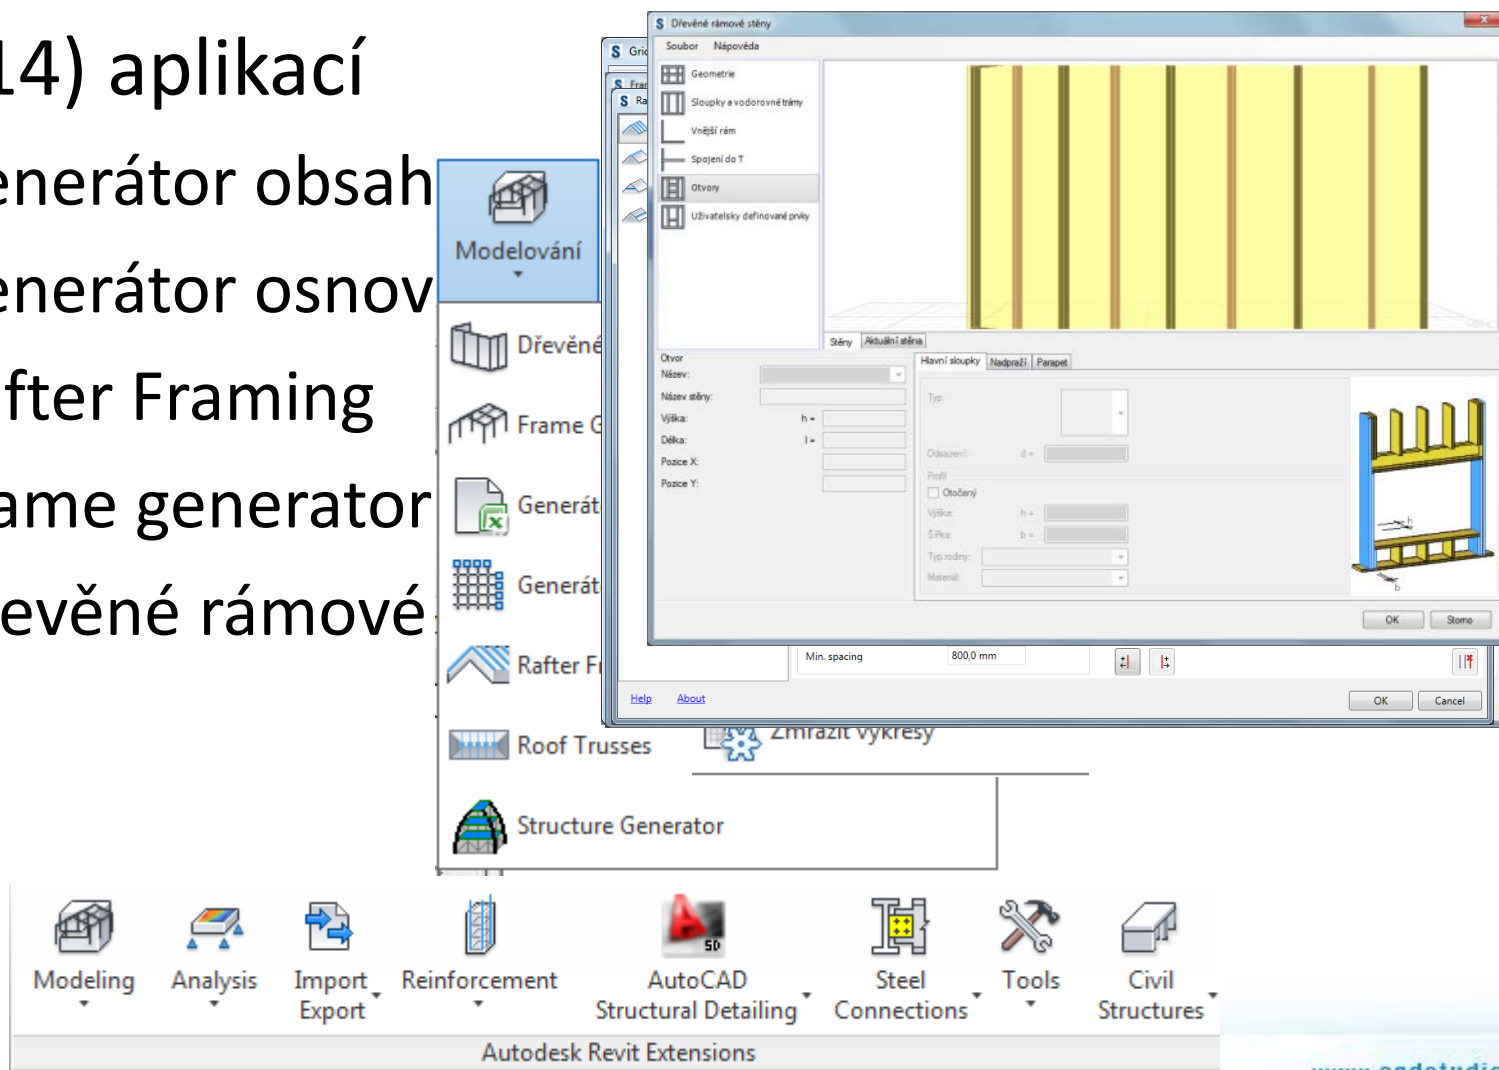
14) aplikací
enerátor obsah
enerátor osnov
fter Framing
ame generator
evěné rámové

Modelování
Dřevěné
Frame G
Generát
Generát
Rafter Fr
Roof Trusses
Structure Generator
Zmrazit výkresy

S Grid
S Fran
S Ra

S Dřevěné rámové stěny
Soubor Nápověda
Geometrie
Sloupky a vodorovné trámy
Vnější rám
Spojení do T
Otvory
Uživatelsky definované prvky
Stěny Aktuální stěna
Otvor
Název:
Název stěny:
Výška: h =
Délka: l =
Pozice X:
Pozice Y:
Hlavní sloupky Nadpraží Parapet
Typ:
Odsazení: d =
Profil
Otočený
Výška: h =
Šířka: b =
Typ rodiny:
Materiál:
OK Storno

Min. spacing 800,0 mm
Help About
OK Cancel

Modeling
Analysis
Import Export
Reinforcement
AutoCAD Structural Detailing
Steel Connections
Tools
Civil Structures
Autodesk Revit Extensions